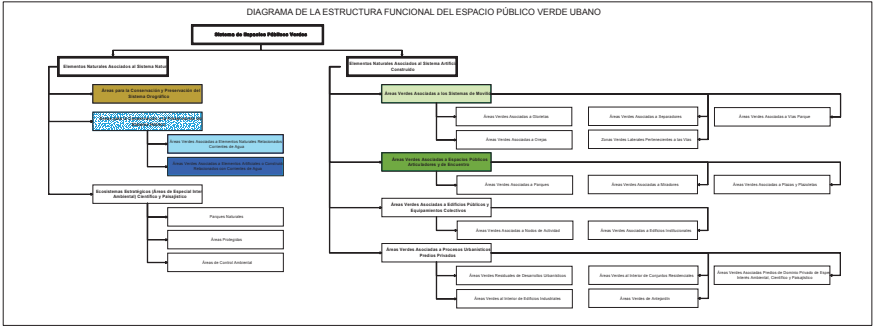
DIAGRAMA DE LA ESTRUCTURA FUNCIONAL DEL ESPACIO PÚBLICO VERDE UBANO

Sistema de Espacios Públicos Verdes

Elementos Naturales Asociados al Sistema Natu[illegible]

Áreas para la Conservación y Preservación del Sistema Orográfico

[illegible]

Áreas Verdes Asociadas a Elementos Naturales Relacionados Corrientes de Agua

Áreas Verdes Asociadas a Elementos Artificiales o Construidos Relacionados con Corrientes de Agua

Ecosistemas Estratégicos (Áreas de Especial Inte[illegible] Ambiental) Científico y Paisajístico

Parques Naturales

Áreas Protegidas

Áreas de Control Ambiental

Elementos Naturales Asociados al Sistema Artific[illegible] Construido

Áreas Verdes Asociadas a los Sistemas de Movilid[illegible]

Áreas Verdes Asociadas a Glorietas

Áreas Verdes Asociadas a Separadores

Áreas Verdes Asociadas a Vías Parque

Áreas Verdes Asociadas a Orejas

Zonas Verdes Laterales Pertenecientes a las Vías

Áreas Verdes Asociadas a Espacios Públicos Articuladores y de Encuentro

Áreas Verdes Asociadas a Parques

Áreas Verdes Asociadas a Miradores

Áreas Verdes Asociadas a Plazas y Plazoletas

Áreas Verdes Asociadas a Edificios Públicos y Equipamientos Colectivos

Áreas Verdes Asociadas a Nodos de Actividad

Áreas Verdes Asociadas a Edificios Institucionales

Áreas Verdes Asociadas a Procesos Urbanísticos Predios Privados

Áreas Verdes Residuales de Desarrollos Urbanísticos

Áreas Verdes al Interior de Conjuntos Residenciales

Áreas Verdes Asociadas Predios de Dominio Privado de Espe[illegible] Interés Ambiental, Científico y Paisajístico

Áreas Verdes al Interior de Edificios Industriales

Áreas Verdes de Antejardín